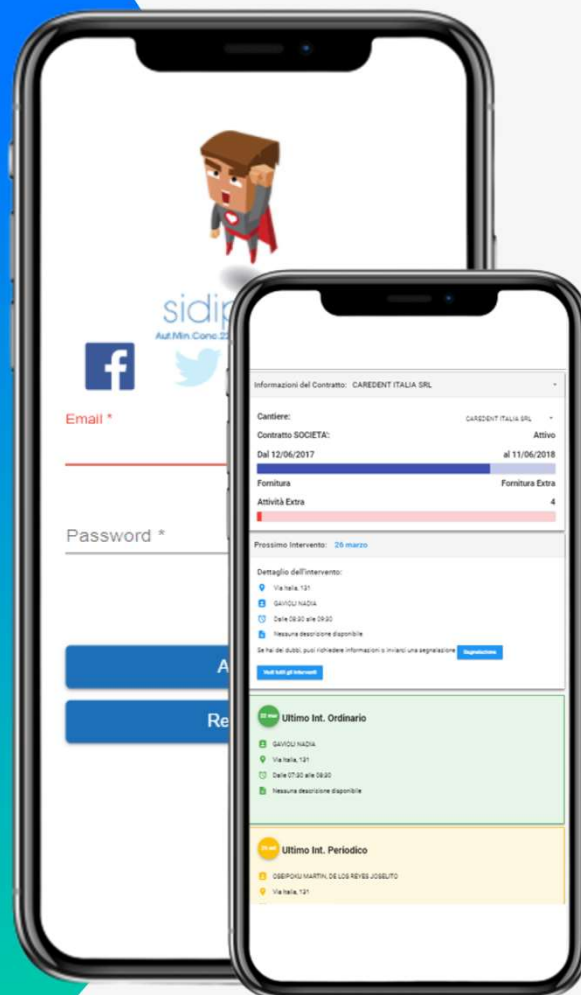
sidip
Aut.Min Conc.2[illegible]

Email *

Password *

A

Re

Informazioni del Contratto: CAREDENT ITALIA SRL

Cantiere: CAREDENT ITALIA SRL
Contratto SOCIETA': Attivo
Dal 12/06/2017 al 11/06/2018
Fornitura Fornitura Extra
Attività Extra 4

Prossimo Intervento: 26 marzo

Dettaglio dell'intervento:
Via Italia, 131
GAVIOLI NADIA
Dalle 08:30 alle 09:30
Nessuna descrizione disponibile
Se hai dei dubbi, puoi richiedere informazioni o inviarci una segnalazione Segnalazione
Vedi tutti gli interventi

22 mar Ultimo Int. Ordinario
GAVIOLI NADIA
Via Italia, 131
Dalle 07:30 alle 09:30
Nessuna descrizione disponibile

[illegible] Ultimo Int. Periodico
OSEIPOKU MARTIN, DE LOS REYES JOSELITO
Via Italia, 131